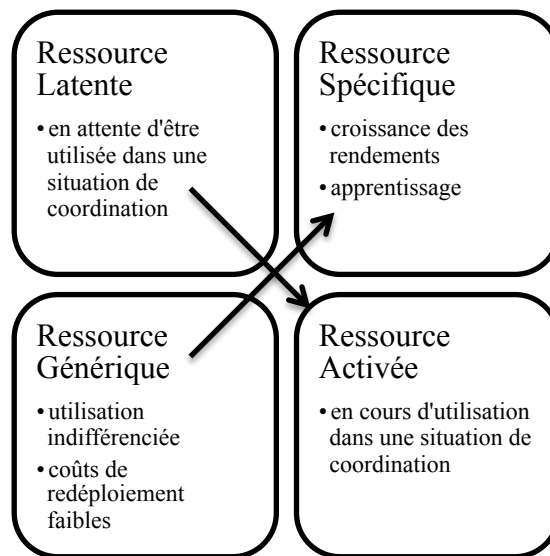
Ressource Latente

• en attente d'être utilisée dans une situation de coordination

Ressource Spécifique

• croissance des rendements
• apprentissage

Ressource Générique

• utilisation indifférenciée
• coûts de redéploiement faibles

Ressource Activée

• en cours d'utilisation dans une situation de coordination